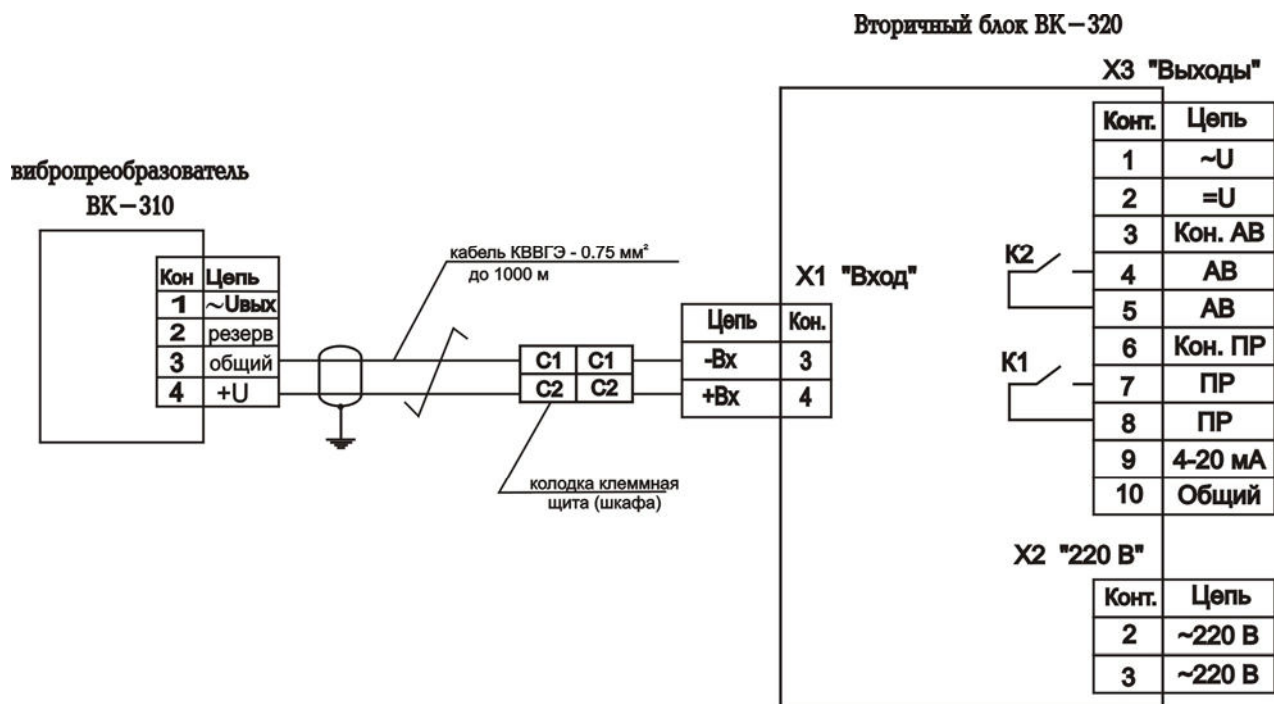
Вторичный блок ВК – 320

X3 "Выходы"

| Конт. | Цепь |
|---|---|
| 1 | ~U |
| 2 | =U |
| 3 | Кон. АВ |
| 4 | АВ |
| 5 | АВ |
| 6 | Кон. ПР |
| 7 | ПР |
| 8 | ПР |
| 9 | 4-20 мА |
| 10 | Общий |

K2

K1

вибропреобразователь ВК – 310

| Кон | Цепь |
|---|---|
| 1 | ~Uвых |
| 2 | резерв |
| 3 | общий |
| 4 | +U |

кабель КВВГЭ - 0.75 мм$^2$ до 1000 м

C1 C1
C2 C2

колодка клеммная щита (шкафа)

X1 "Вход"

| Цепь | Кон. |
|---|---|
| -Вх | 3 |
| +Вх | 4 |

X2 "220 В"

| Конт. | Цепь |
|---|---|
| 2 | ~220 В |
| 3 | ~220 В |